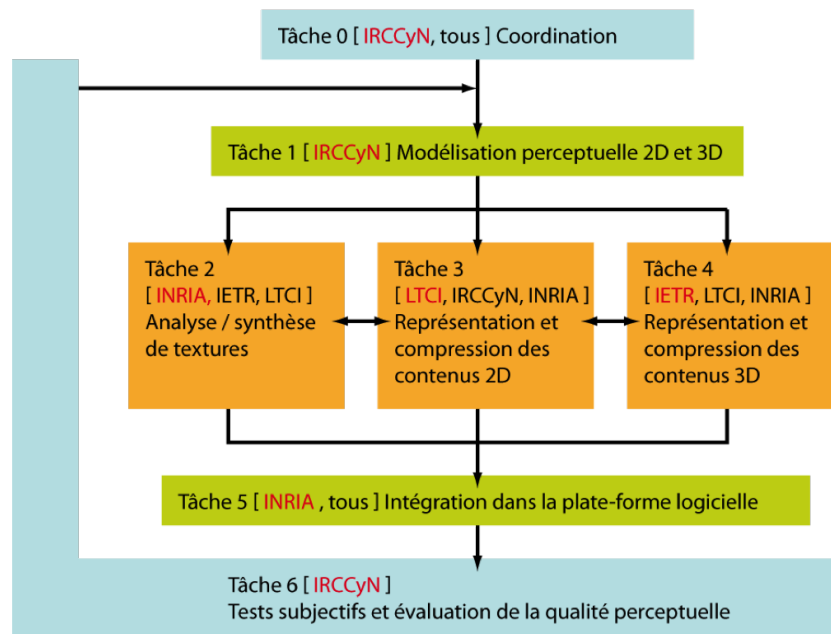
Tâche 0 [ IRCCyN, tous ] Coordination

Tâche 1 [ IRCCyN ] Modélisation perceptuelle 2D et 3D

Tâche 2
[ INRIA, IETR, LTCI ]
Analyse / synthèse de textures

Tâche 3
[ LTCI, IRCCyN, INRIA ]
Représentation et compression des contenus 2D

Tâche 4
[ IETR, LTCI, INRIA ]
Représentation et compression des contenus 3D

Tâche 5 [ INRIA , tous ] Intégration dans la plate-forme logicielle

Tâche 6 [ IRCCyN ]
Tests subjectifs et évaluation de la qualité perceptuelle